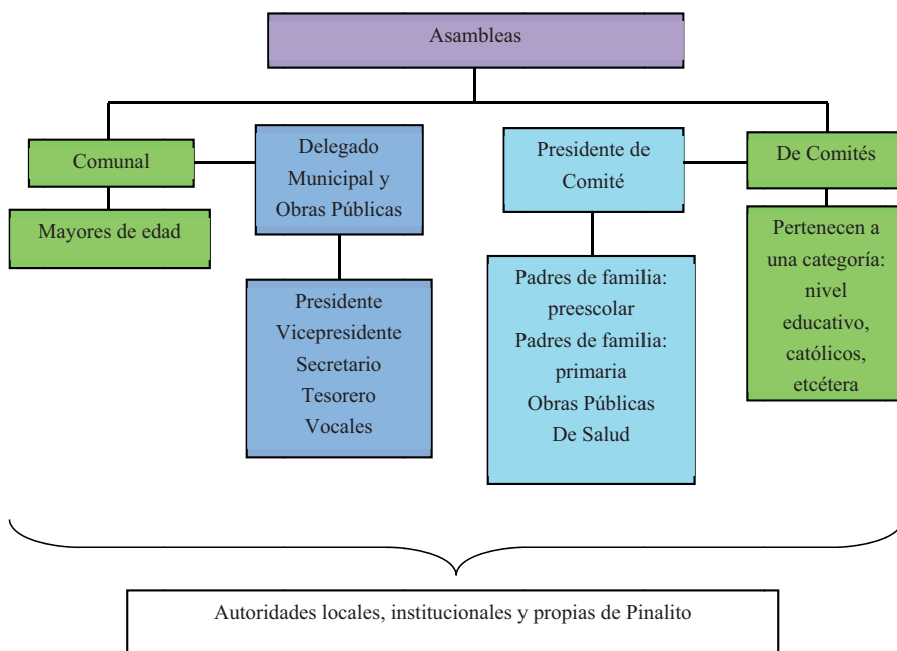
Asambleas

Comunal

Mayores de edad

Delegado Municipal y Obras Públicas

Presidente
Vicepresidente
Secretario
Tesorero
Vocales

Presidente de Comité

Padres de familia: preescolar
Padres de familia: primaria
Obras Públicas
De Salud

De Comités

Pertenecen a una categoría: nivel educativo, católicos, etcétera

Autoridades locales, institucionales y propias de Pinalito